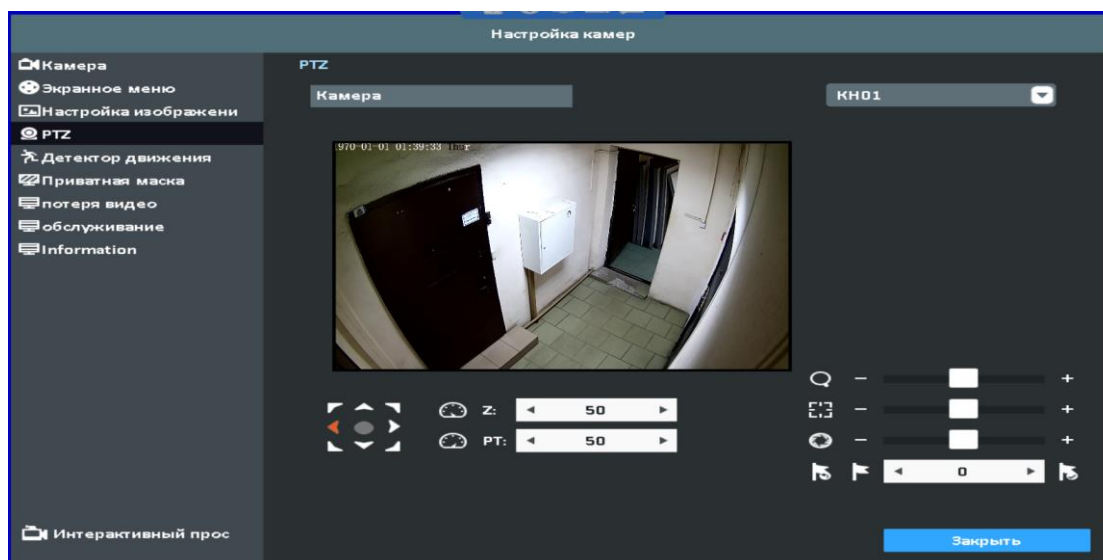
Настройка камер

Камера
Экранное меню
Настройка изображени
PTZ
Детектор движения
Приватная маска
потеря видео
обслуживание
Information

PTZ

Камера

KH01

970-01-01 01:39:33 Thu

Z: 50

PT: 50

0

Интерактивный прос

Закрыть